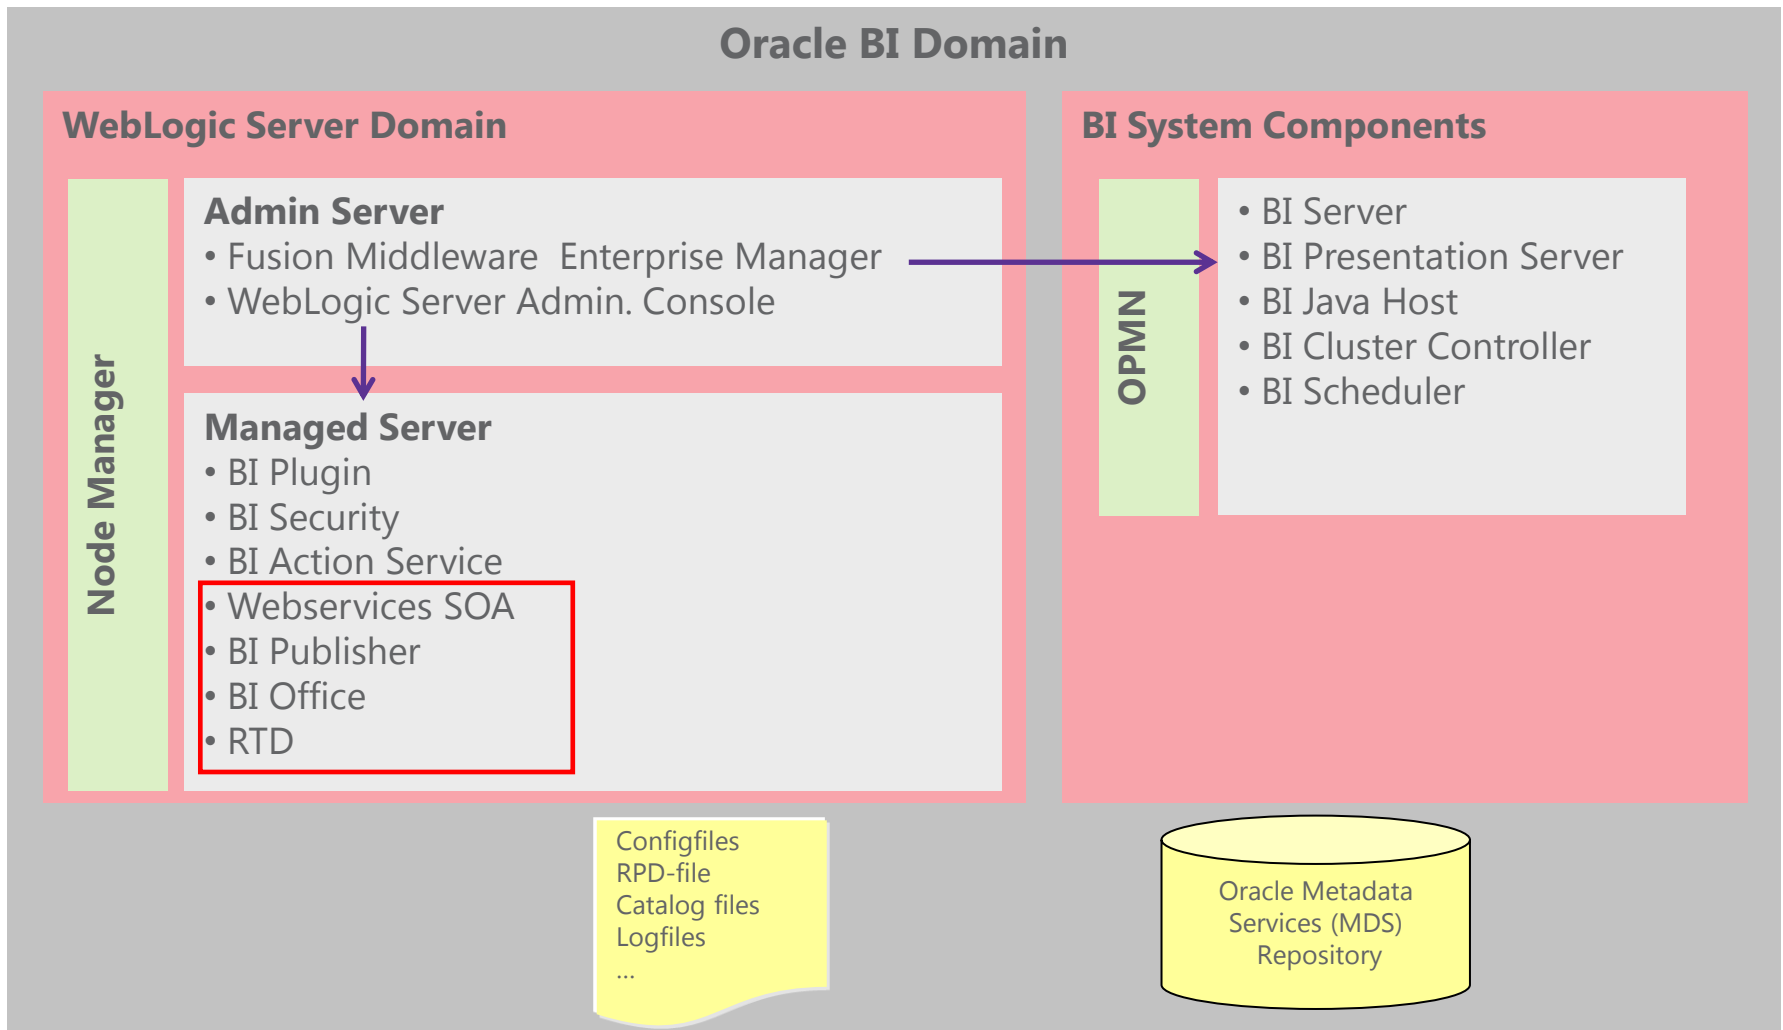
Oracle BI Domain

WebLogic Server Domain

Node Manager

Admin Server
• Fusion Middleware Enterprise Manager
• WebLogic Server Admin. Console

Managed Server
• BI Plugin
• BI Security
• BI Action Service
• Webservices SOA
• BI Publisher
• BI Office
• RTD

BI System Components

OPMN

• BI Server
• BI Presentation Server
• BI Java Host
• BI Cluster Controller
• BI Scheduler

Configfiles
RPD-file
Catalog files
Logfiles
...

Oracle Metadata Services (MDS) Repository